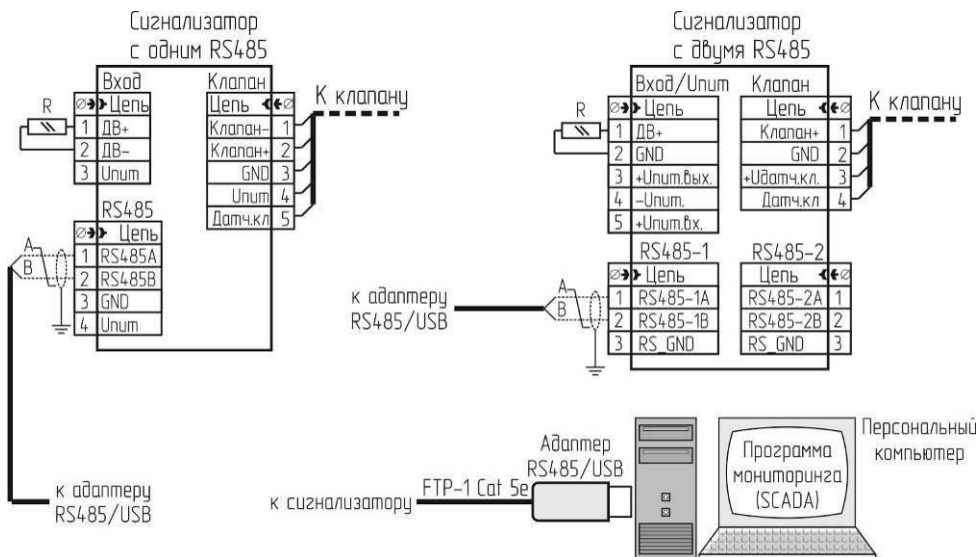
Сигнализатор
с одним RS485

Вход
| | Цепь |
|---|---|
| 1 | ДВ+ |
| 2 | ДВ– |
| 3 | Uпит |

R

Клапан
| Цепь | |
|---|---|
| Клапан– | 1 |
| Клапан+ | 2 |
| GND | 3 |
| Uпит | 4 |
| Датч.кл | 5 |

К клапану

RS485
| | Цепь |
|---|---|
| 1 | RS485A |
| 2 | RS485B |
| 3 | GND |
| 4 | Uпит |

A
B

к адаптеру
RS485/USB

Сигнализатор
с двумя RS485

Вход/Uпит
| | Цепь |
|---|---|
| 1 | ДВ+ |
| 2 | GND |
| 3 | +Uпит.вых. |
| 4 | –Uпит. |
| 5 | +Uпит.вх. |

R

Клапан
| Цепь | |
|---|---|
| Клапан+ | 1 |
| GND | 2 |
| +Uдатч.кл. | 3 |
| Датч.кл | 4 |

К клапану

RS485–1
| | Цепь |
|---|---|
| 1 | RS485–1A |
| 2 | RS485–1B |
| 3 | RS_GND |

RS485–2
| Цепь | |
|---|---|
| RS485–2A | 1 |
| RS485–2B | 2 |
| RS_GND | 3 |

A
B

к адаптеру
RS485/USB

к сигнализатору
FTP–1 Cat 5e
Адаптер
RS485/USB

Программа
мониторинга
(SCADA)

Персональный
компьютер